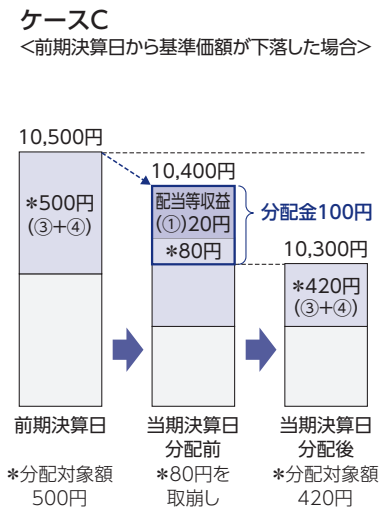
ケースC
<前期決算日から基準価額が下落した場合>

10,500円

*500円
(③+④)

10,400円

配当等収益
(①)20円

*80円

分配金100円

10,300円

*420円
(③+④)

前期決算日

当期決算日
分配前

当期決算日
分配後

*分配対象額
500円

*80円を
取崩し

*分配対象額
420円